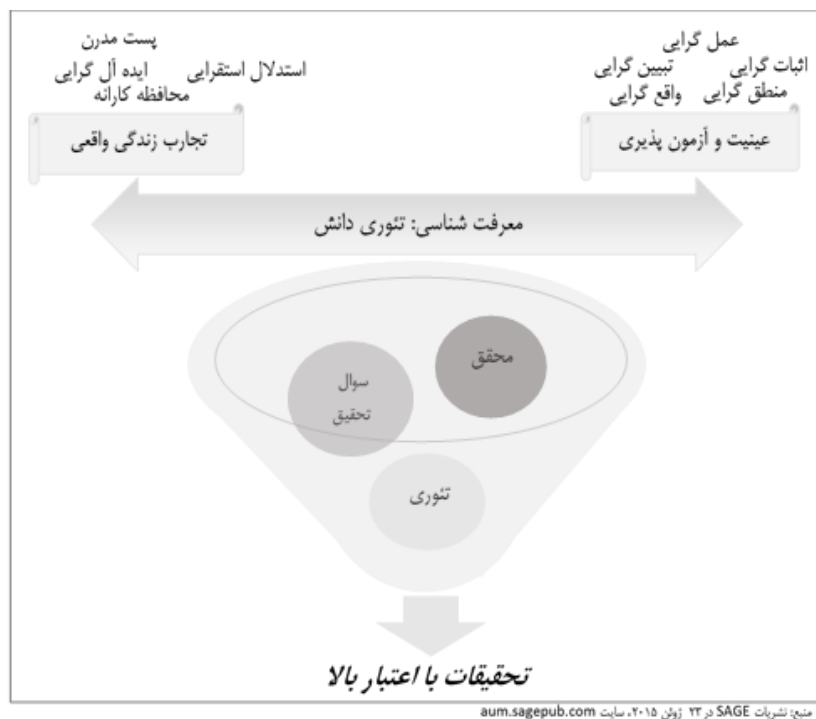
عمل گرایی
اثبات گرایی تبیین گرایی
منطق گرایی واقع گرایی
عینیت و آزمون پذیری

پست مدرن
استدلال استقرایی ایده آل گرایی
محافظه کارانه
تجارب زندگی واقعی

معرفت شناسی: تئوری دانش

محقق
سوال تحقیق
تئوری

تحقیقات با اعتبار بالا

منبع: نشریات SAGE در ۲۳ ژوئن ۲۰۱۵، سایت aum.sagepub.com